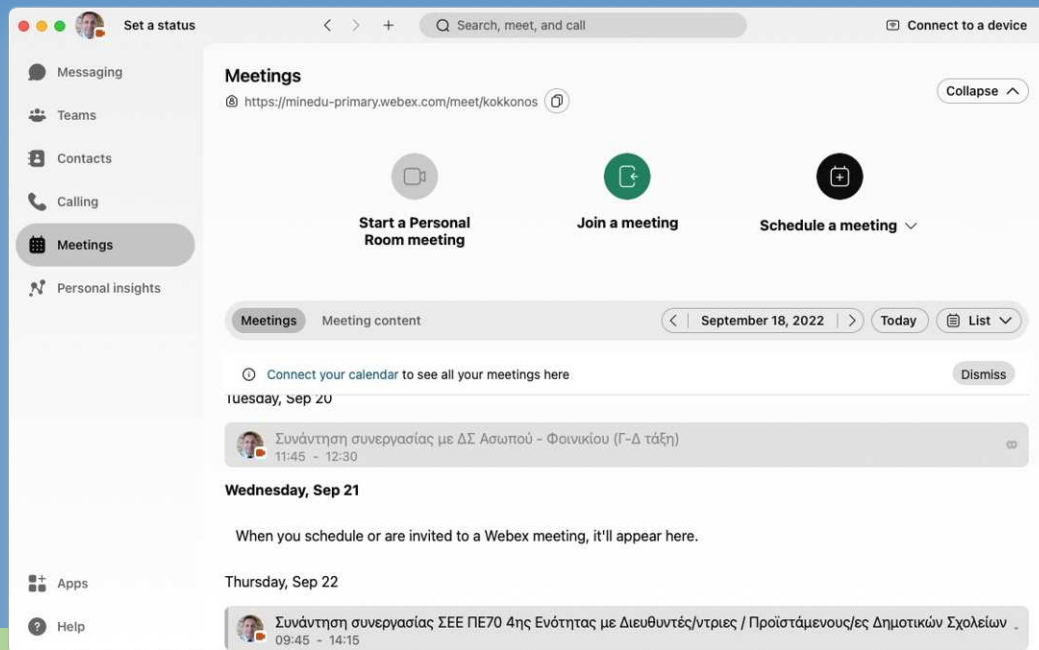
Set a status

Search, meet, and call

Connect to a device

Messaging

Teams

Contacts

Calling

Meetings

Personal insights

Apps

Help

Meetings

https://minedu-primary.webex.com/meet/kokkonos

Collapse

Start a Personal Room meeting

Join a meeting

Schedule a meeting

Meetings

Meeting content

September 18, 2022

Today

List

Connect your calendar to see all your meetings here

Dismiss

Tuesday, Sep 20

Συνάντηση συνεργασίας με ΔΣ Ασωπού - Φοινικίου (Γ-Δ τάξη)
11:45 - 12:30

Wednesday, Sep 21

When you schedule or are invited to a Webex meeting, it'll appear here.

Thursday, Sep 22

Συνάντηση συνεργασίας ΣΕΕ ΠΕ70 4ης Ενότητας με Διευθυντές/ντριες / Προϊστάμενους/ες Δημοτικών Σχολείων
09:45 - 14:15